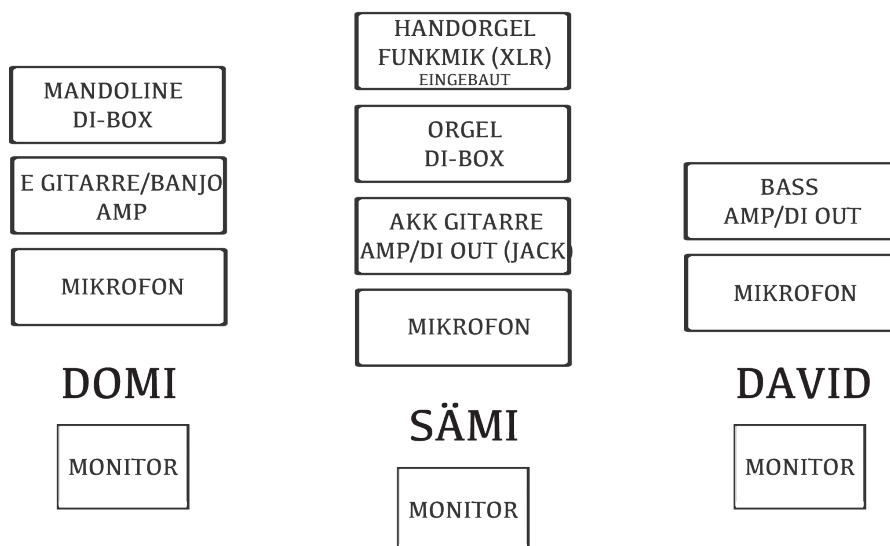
MANDOLINE
DI-BOX

E GITARRE/BANJO
AMP

MIKROFON

DOMI

MONITOR

HANDORGEL
FUNKMIK (XLR)
EINGEBAUT

ORGEL
DI-BOX

AKK GITARRE
AMP/DI OUT (JACK)

MIKROFON

SÄMI

MONITOR

BASS
AMP/DI OUT

MIKROFON

DAVID

MONITOR